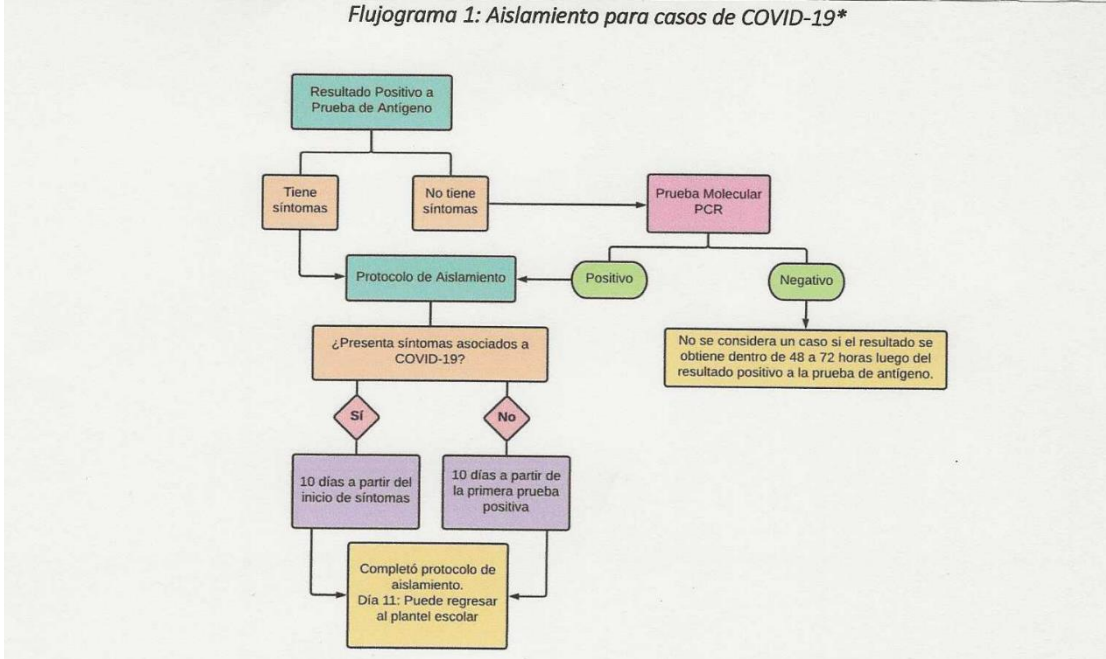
Flujograma 1: Aislamiento para casos de COVID-19*

Resultado Positivo a Prueba de Antígeno

Tiene síntomas

No tiene síntomas

Prueba Molecular PCR

Protocolo de Aislamiento

Positivo

Negativo

No se considera un caso si el resultado se obtiene dentro de 48 a 72 horas luego del resultado positivo a la prueba de antígeno.

¿Presenta síntomas asociados a COVID-19?

Sí

No

10 días a partir del inicio de síntomas

10 días a partir de la primera prueba positiva

Completó protocolo de aislamiento. Día 11: Puede regresar al plantel escolar